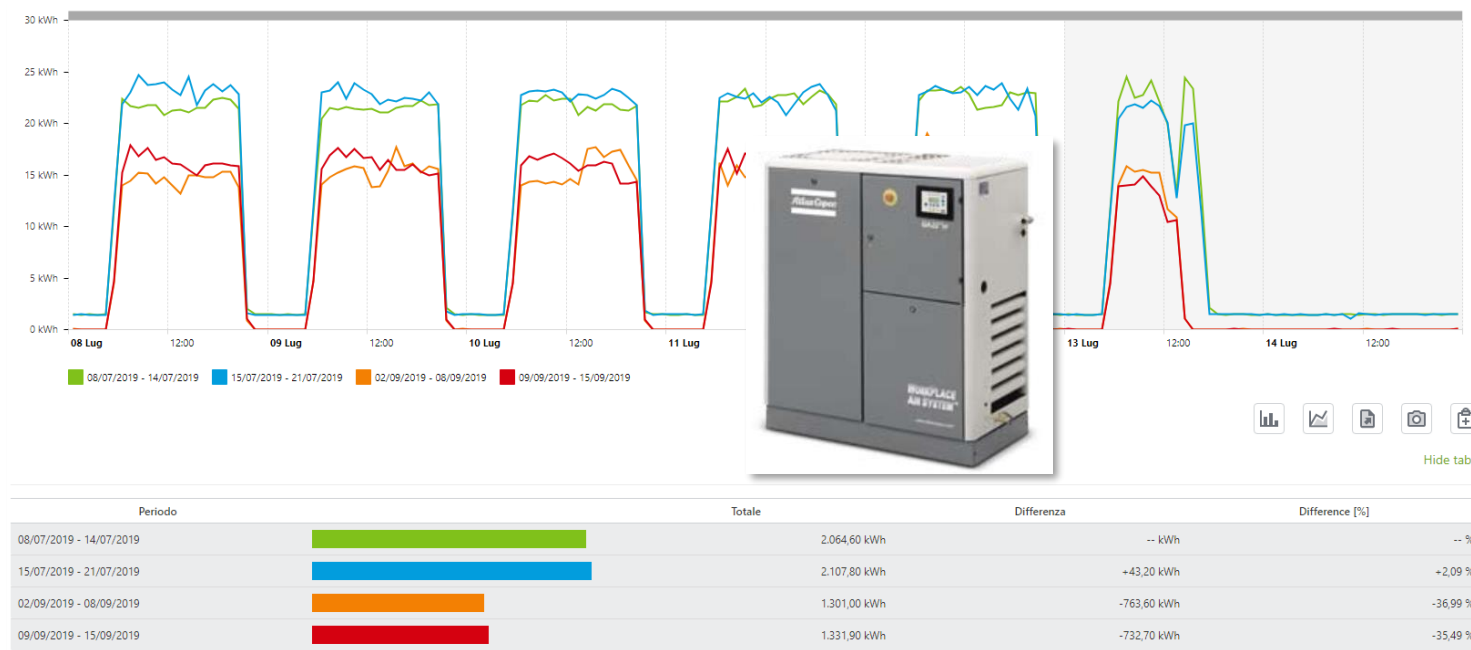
30 kWh
25 kWh
20 kWh
15 kWh
10 kWh
5 kWh
0 kWh

08 Lug 12:00 09 Lug 12:00 10 Lug 12:00 11 Lug 13 Lug 12:00 14 Lug 12:00

08/07/2019 - 14/07/2019
15/07/2019 - 21/07/2019
02/09/2019 - 08/09/2019
09/09/2019 - 15/09/2019

Atlas Copco

WORKPLACE AIR SYSTEM

Hide tab

| Periodo | | Totale | Differenza | Difference [%] |
|---|---|---|---|---|
| 08/07/2019 - 14/07/2019 | | 2.064,60 kWh | -- kWh | -- % |
| 15/07/2019 - 21/07/2019 | | 2.107,80 kWh | +43,20 kWh | +2,09 % |
| 02/09/2019 - 08/09/2019 | | 1.301,00 kWh | -763,60 kWh | -36,99 % |
| 09/09/2019 - 15/09/2019 | | 1.331,90 kWh | -732,70 kWh | -35,49 % |